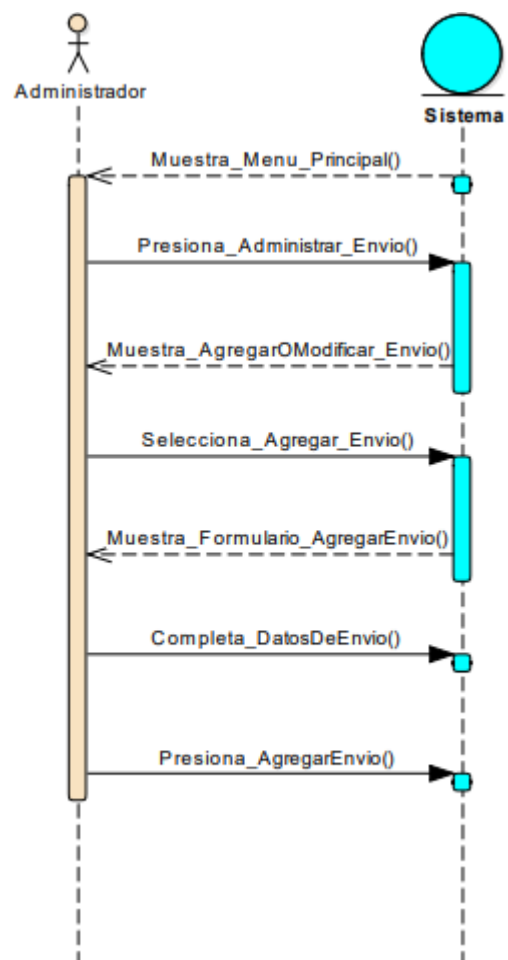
Administrador

Sistema

Muestra_Menu_Principal()

Presiona_Administrar_Envio()

Muestra_AgregarOModificar_Envio()

Selecciona_Agregar_Envio()

Muestra_Formulario_AgregarEnvio()

Completa_DatosDeEnvio()

Presiona_AgregarEnvio()